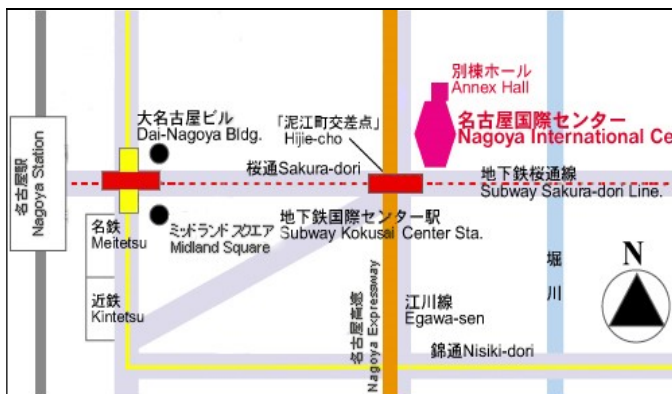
名古屋駅
Nagoya Station

大名古屋ビル
Dai-Nagoya Bldg.

「泥江町交差点」
Hijie-cho

別棟ホール
Annex Hall

名古屋国際センター
Nagoya International Ce

桜通Sakura-dori

地下鉄桜通線
Subway Sakura-dori Line.

名鉄
Meitetsu

ミッドランド スクエア
Midland Square

地下鉄国際センター駅
Subway Kokusai Center Sta.

近鉄
Kintetsu

名古屋高速
Nagoya Expressway

江川線
Egawa-sen

堀川

N

錦通Nisiki-dori